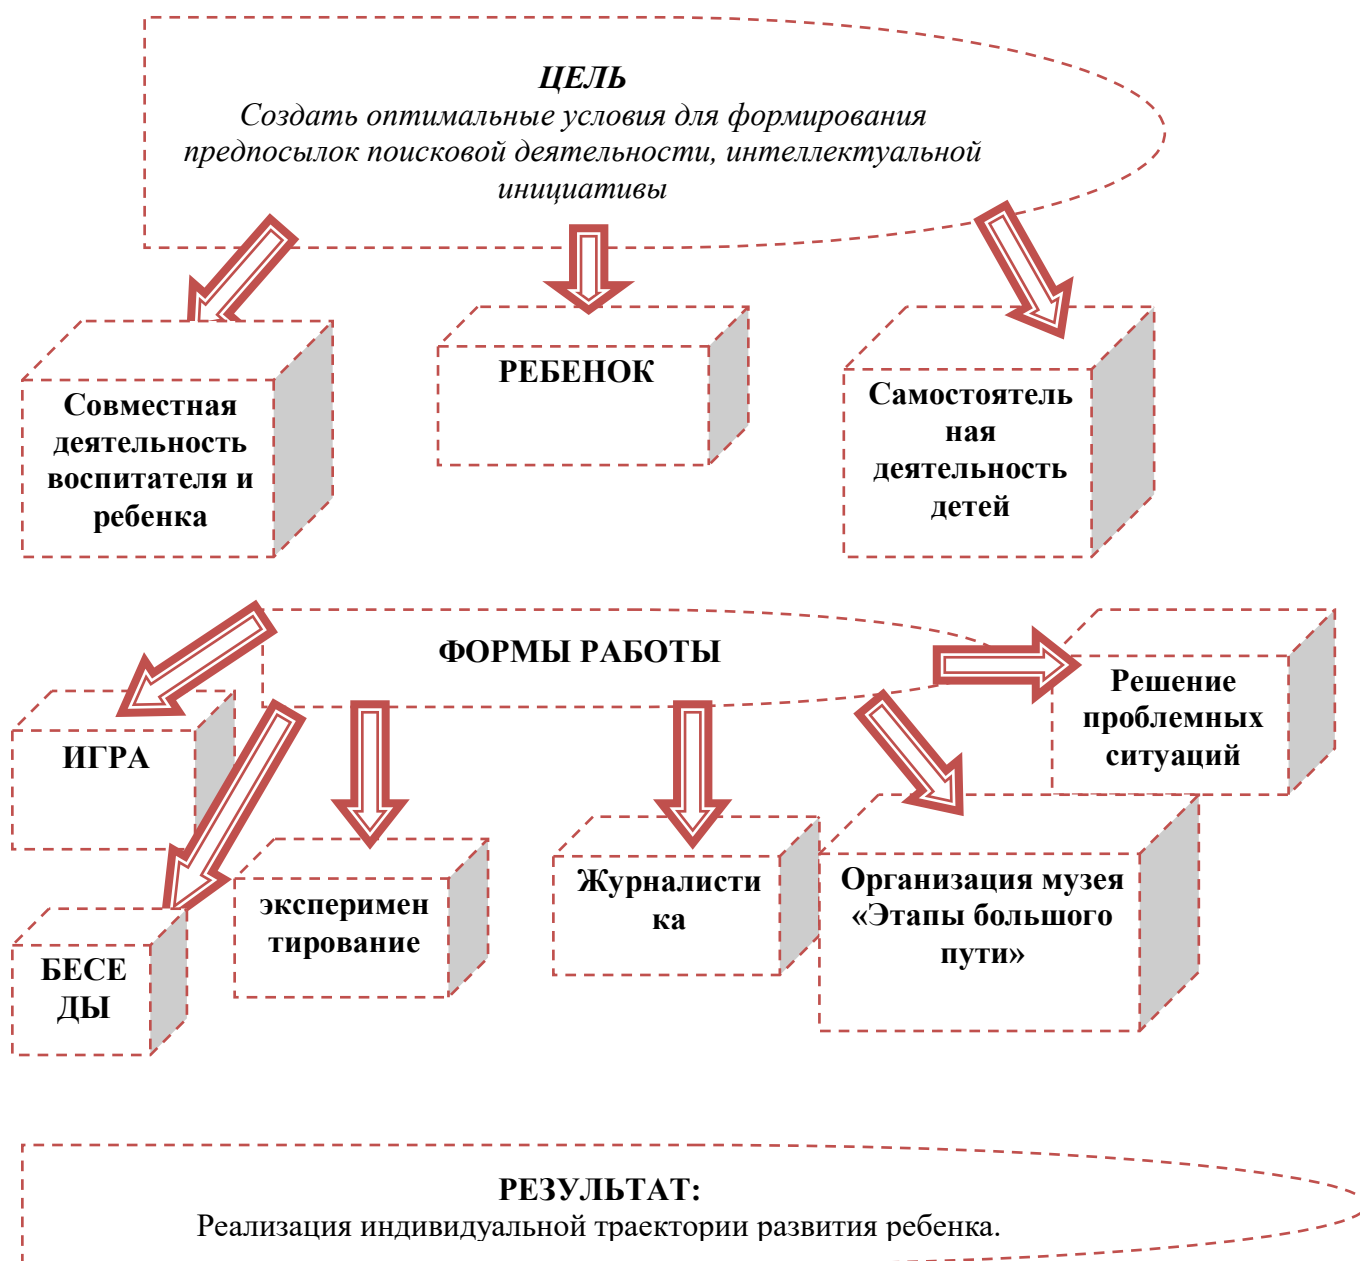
ЦЕЛЬ
Создать оптимальные условия для формирования предпосылок поисковой деятельности, интеллектуальной инициативы

Совместная деятельность воспитателя и ребенка

РЕБЕНОК

Самостоятельная деятельность детей

ФОРМЫ РАБОТЫ

ИГРА

БЕСЕДЫ

экспериментирование

Журналистика

Организация музея «Этапы большого пути»

Решение проблемных ситуаций

РЕЗУЛЬТАТ:
Реализация индивидуальной траектории развития ребенка.